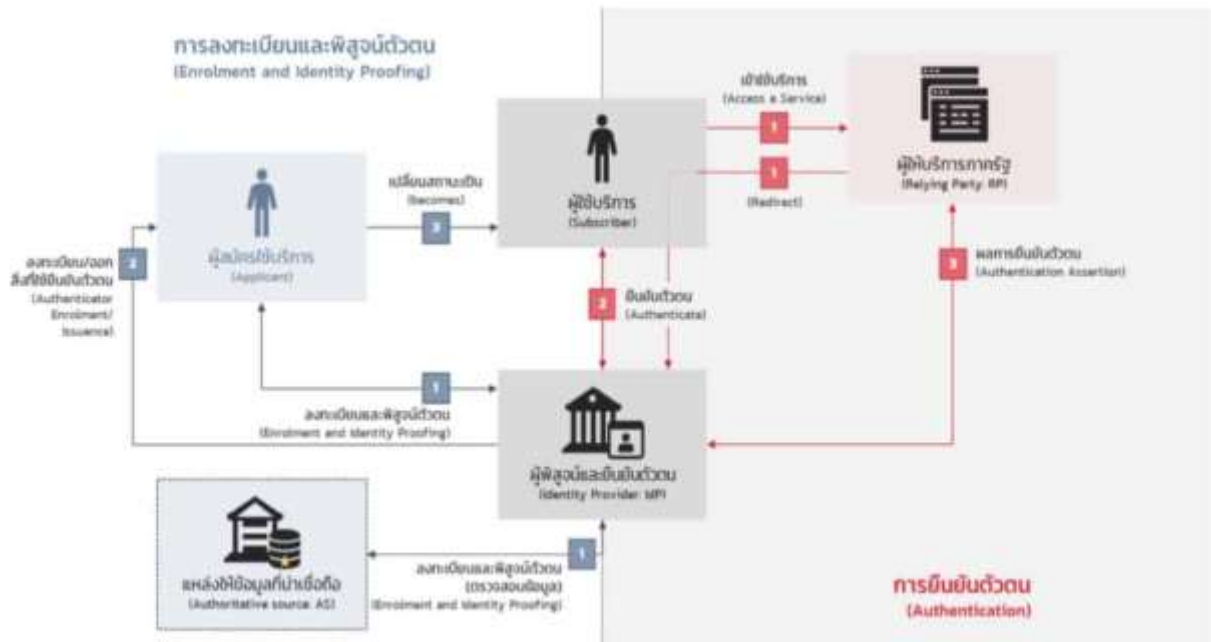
การลงทะเบียนและพิสูจน์ตัวตน
(Enrolment and Identity Proofing)

ผู้สมัครใช้บริการ
(Applicant)

2
ลงทะเบียน/ออกสิ่งที่ใช้ยืนยันตัวตน
(Authenticator Enrolment/ Issuance)

3
เปลี่ยนสถานะเป็น
(Becomes)

ผู้ใช้บริการ
(Subscriber)

1
เข้าใช้บริการ
(Access a Service)

1
(Redirect)

ผู้ให้บริการภาครัฐ
(Relying Party: RP)

2
ยืนยันตัวตน
(Authenticate)

3
ผลการยืนยันตัวตน
(Authentication Assertion)

1
ลงทะเบียนและพิสูจน์ตัวตน
(Enrolment and Identity Proofing)

ผู้พิสูจน์และยืนยันตัวตน
(Identity Provider: IdP)

แหล่งข้อมูลที่น่าเชื่อถือ
(Authoritative source: AS)

1
ลงทะเบียนและพิสูจน์ตัวตน
(ตรวจสอบข้อมูล)
(Enrolment and Identity Proofing)

การยืนยันตัวตน
(Authentication)